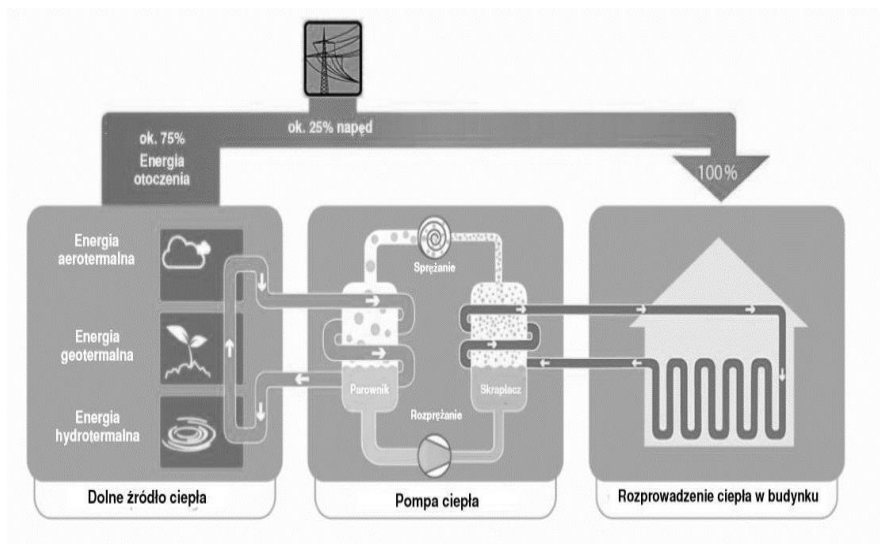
ok. 25% napęd

ok. 75%
Energia
otoczenia

100%

Energia
aerotermalna

Energia
geotermalna

Energia
hydrotermalna

Sprężanie

Parownik

Skraplacz

Rozprężanie

Dolne źródło ciepła

Pompa ciepła

Rozprowadzenie ciepła w budynku